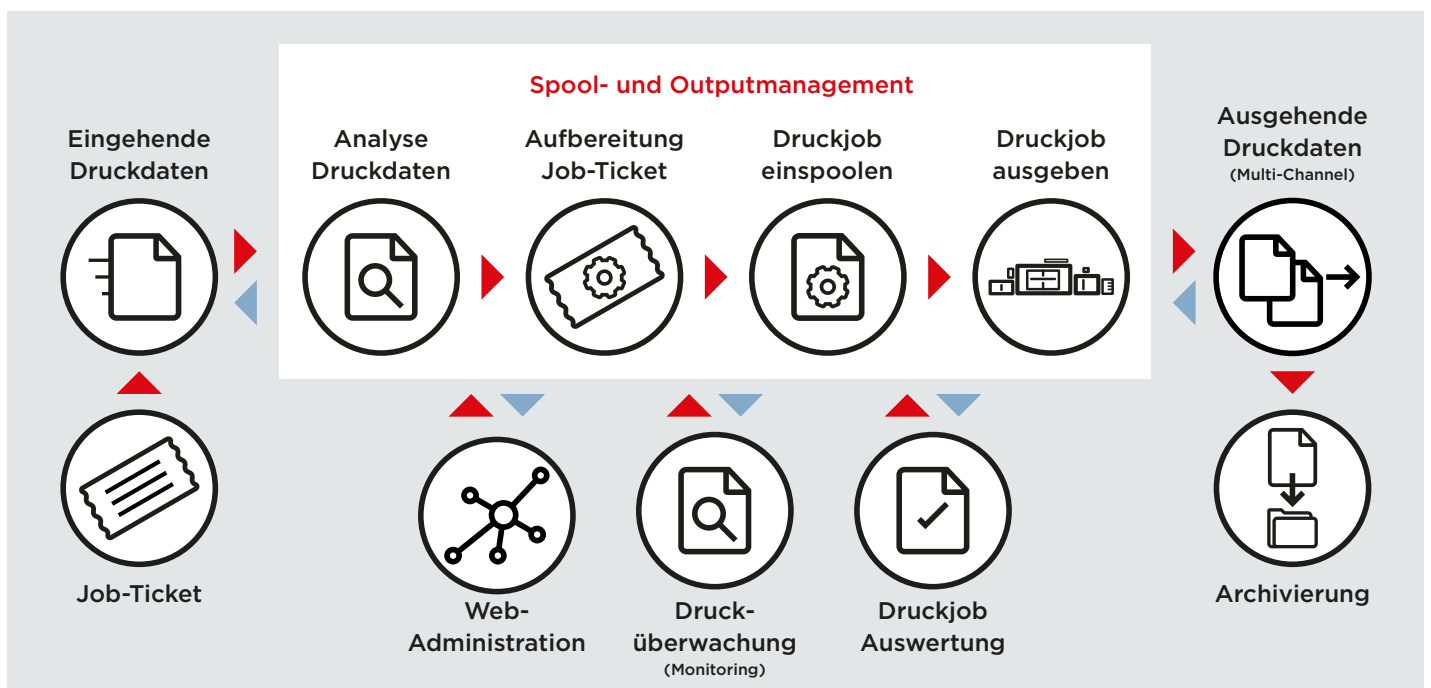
Spool- und Outputmanagement

Eingehende Druckdaten

Analyse Druckdaten

Aufbereitung Job-Ticket

Druckjob einspoolen

Druckjob ausgeben

Ausgehende Druckdaten
(Multi-Channel)

Job-Ticket

Web-Administration

Drucküberwachung
(Monitoring)

Druckjob Auswertung

Archivierung